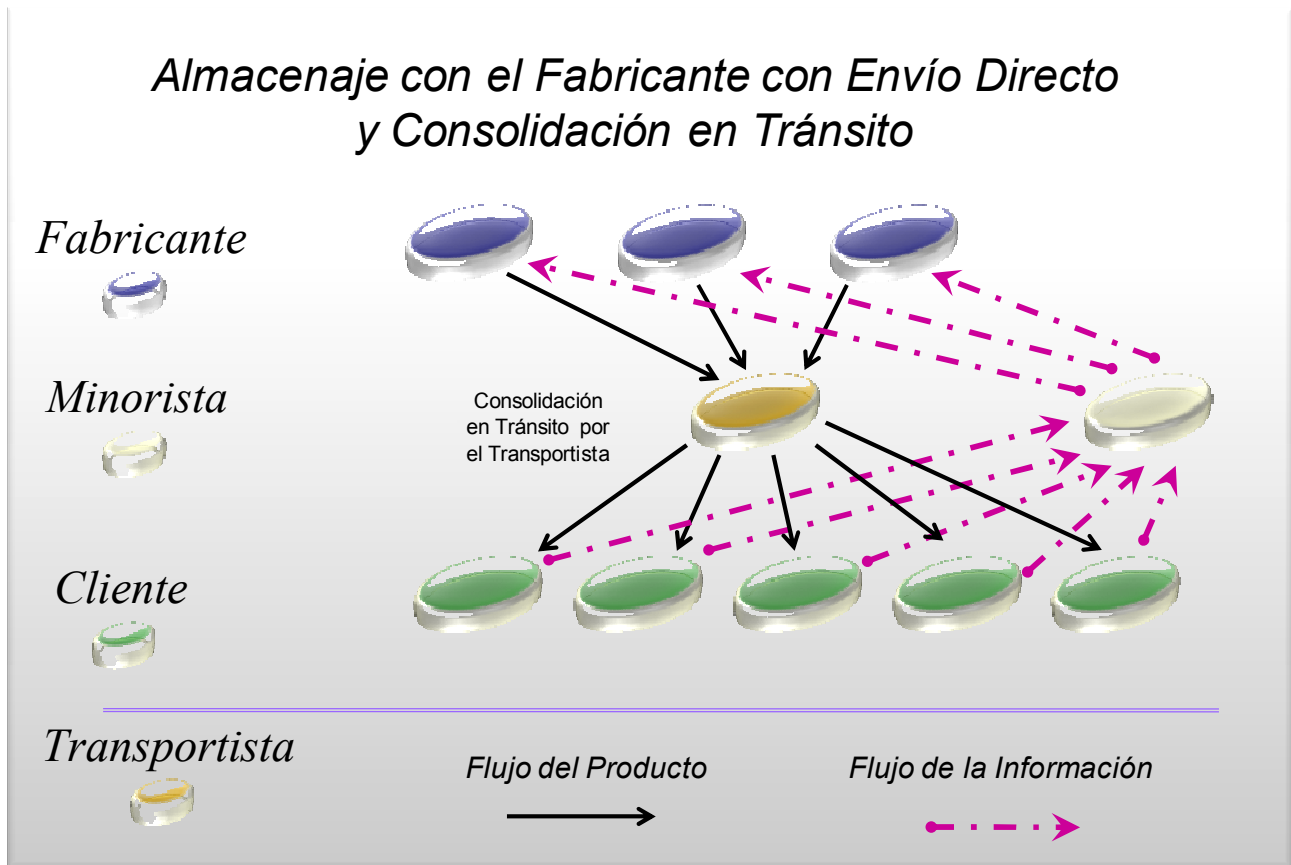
Almacenaje con el Fabricante con Envío Directo y Consolidación en Tránsito

Fabricante

Minorista

Cliente

Transportista

Consolidación en Tránsito por el Transportista

Flujo del Producto

Flujo de la Información